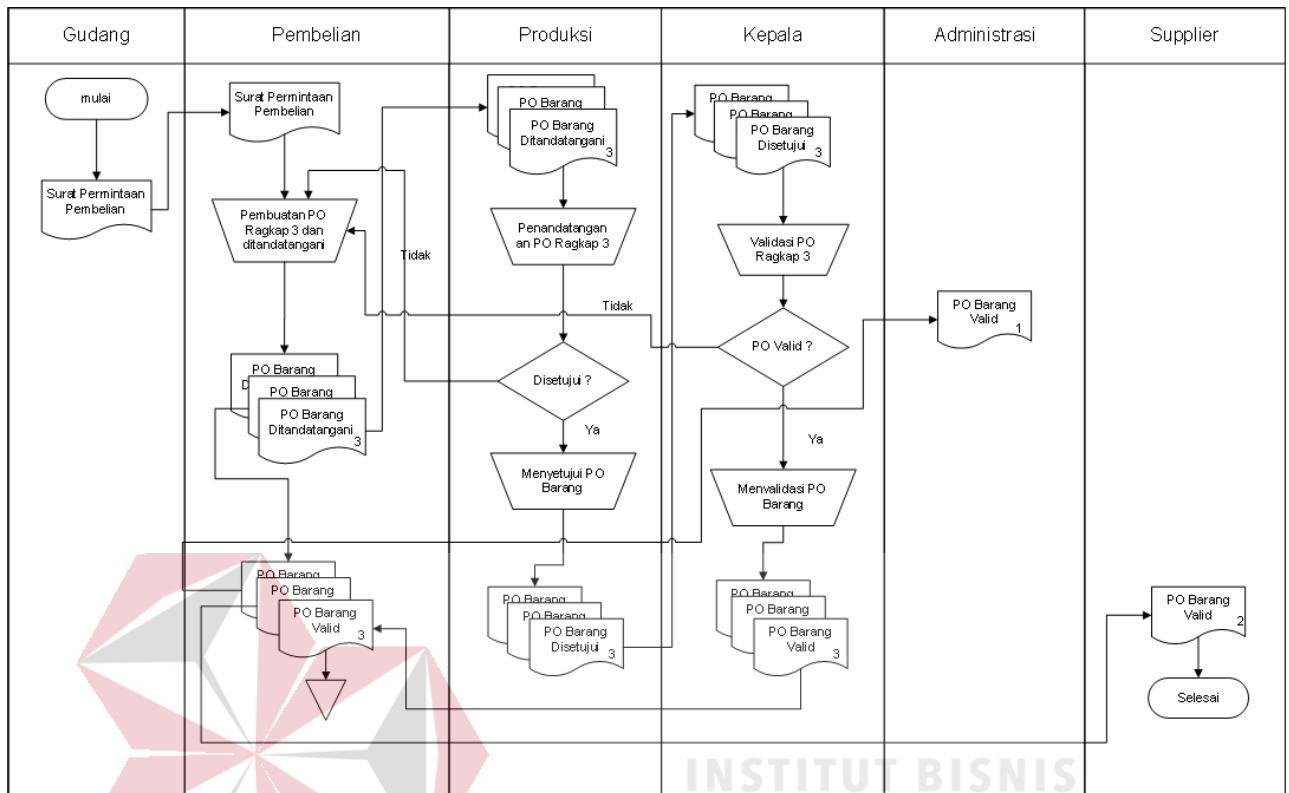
Gudang | Pembelian | Produksi | Kepala | Administrasi | Supplier

mulai

Surat Permintaan Pembelian

Surat Permintaan Pembelian

Pembuatan PO Ragkap 3 dan ditandatangani

PO Barang
PO Barang
PO Barang Ditandatangani 3

Tidak

PO Barang
PO Barang
PO Barang Ditandatangani 3

Penandatangan an PO Ragkap 3

Disetujui ?

Ya

Menyetujui PO Barang

PO Barang
PO Barang
PO Barang Disetujui 3

PO Barang
PO Barang
PO Barang Disetujui 3

Validasi PO Ragkap 3

Tidak

PO Valid ?

Ya

Menvalidasi PO Barang

PO Barang
PO Barang
PO Barang Valid 3

PO Barang Valid 1

PO Barang
PO Barang
PO Barang Valid 3

PO Barang Valid 2

Selesai

INSTITUT BISNIS